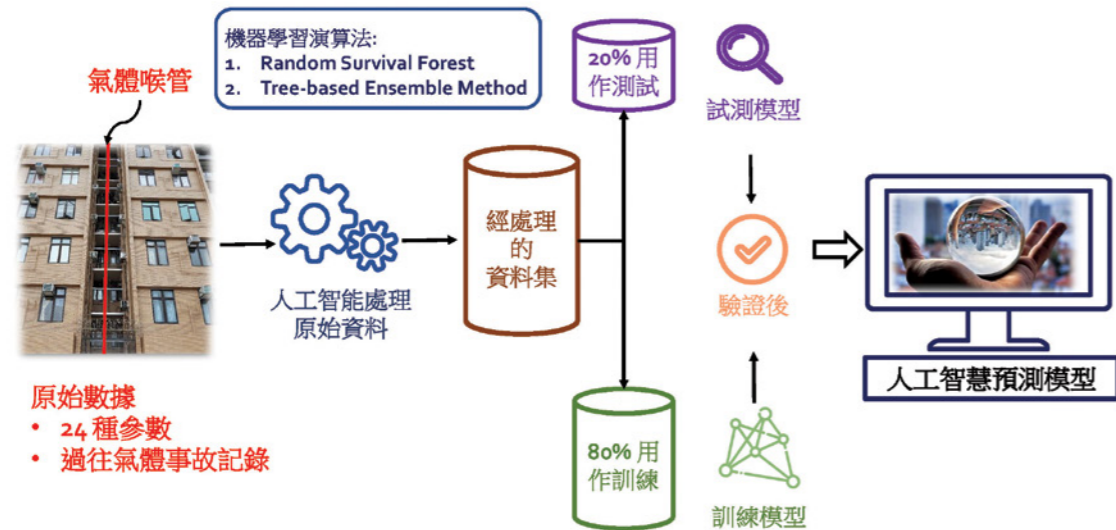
機器學習演算法:
1. Random Survival Forest
2. Tree-based Ensemble Method

氣體喉管

20% 用作測試

試測模型

人工智能處理原始資料

經處理的資料集

驗證後

人工智慧預測模型

原始數據
• 24 種參數
• 過往氣體事故記錄

80% 用作訓練

訓練模型